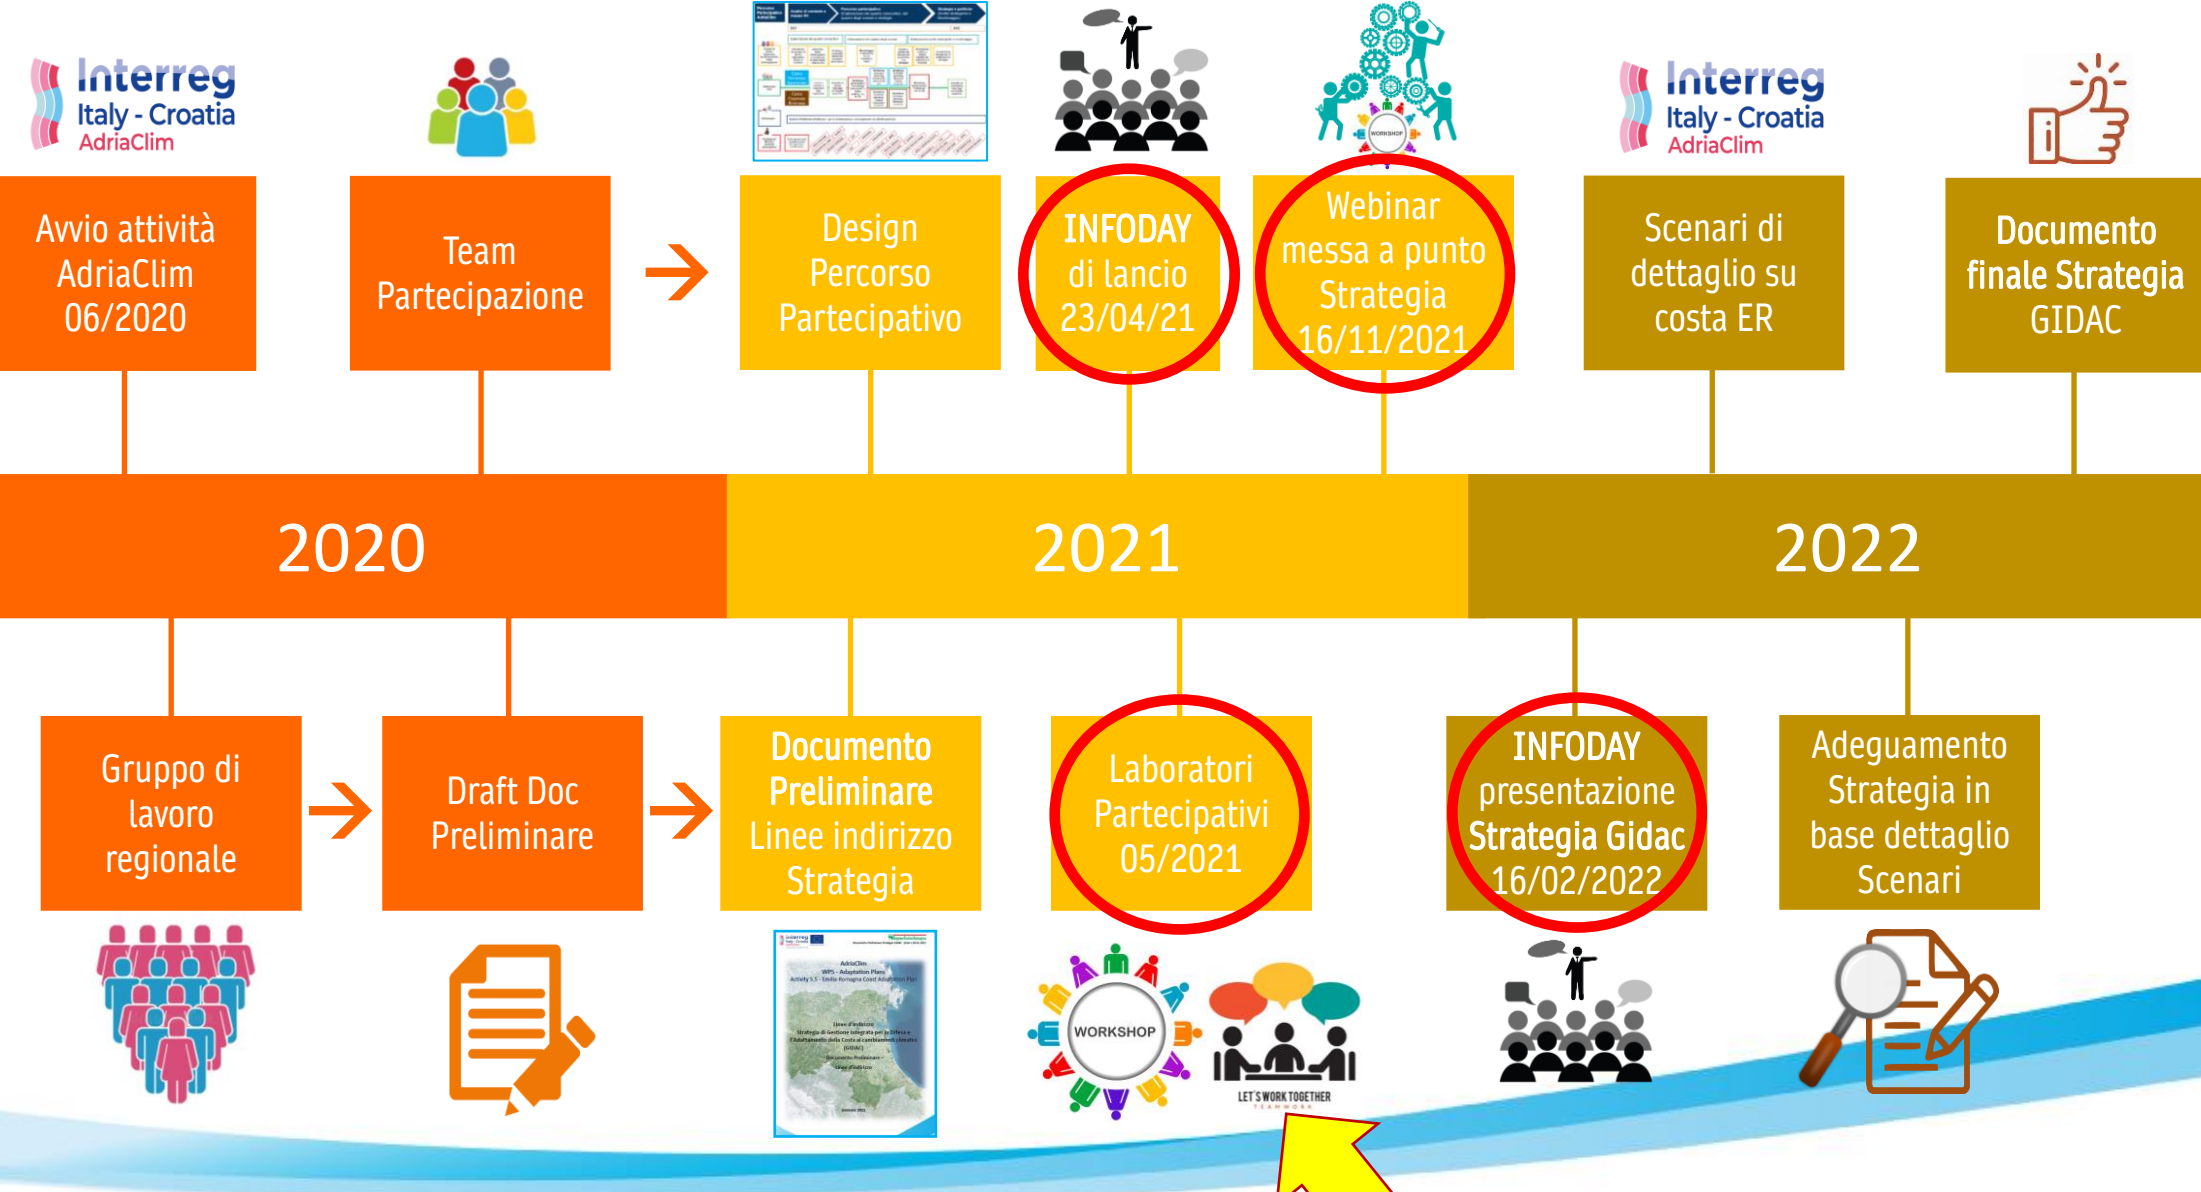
Interreg Italy - Croatia AdriaClim

Avvio attività AdriaClim 06/2020

Team Partecipazione

Design Percorso Partecipativo

INFODAY di lancio 23/04/21

Webinar messa a punto Strategia 16/11/2021

Interreg Italy - Croatia AdriaClim

Scenari di dettaglio su costa ER

Documento finale Strategia GIDAC

2020

2021

2022

Gruppo di lavoro regionale

Draft Doc Preliminare

Documento Preliminare Linee indirizzo Strategia

Laboratori Partecipativi 05/2021

INFODAY presentazione Strategia Gidac 16/02/2022

Adeguamento Strategia in base dettaglio Scenari

WORKSHOP

LET'S WORK TOGETHER